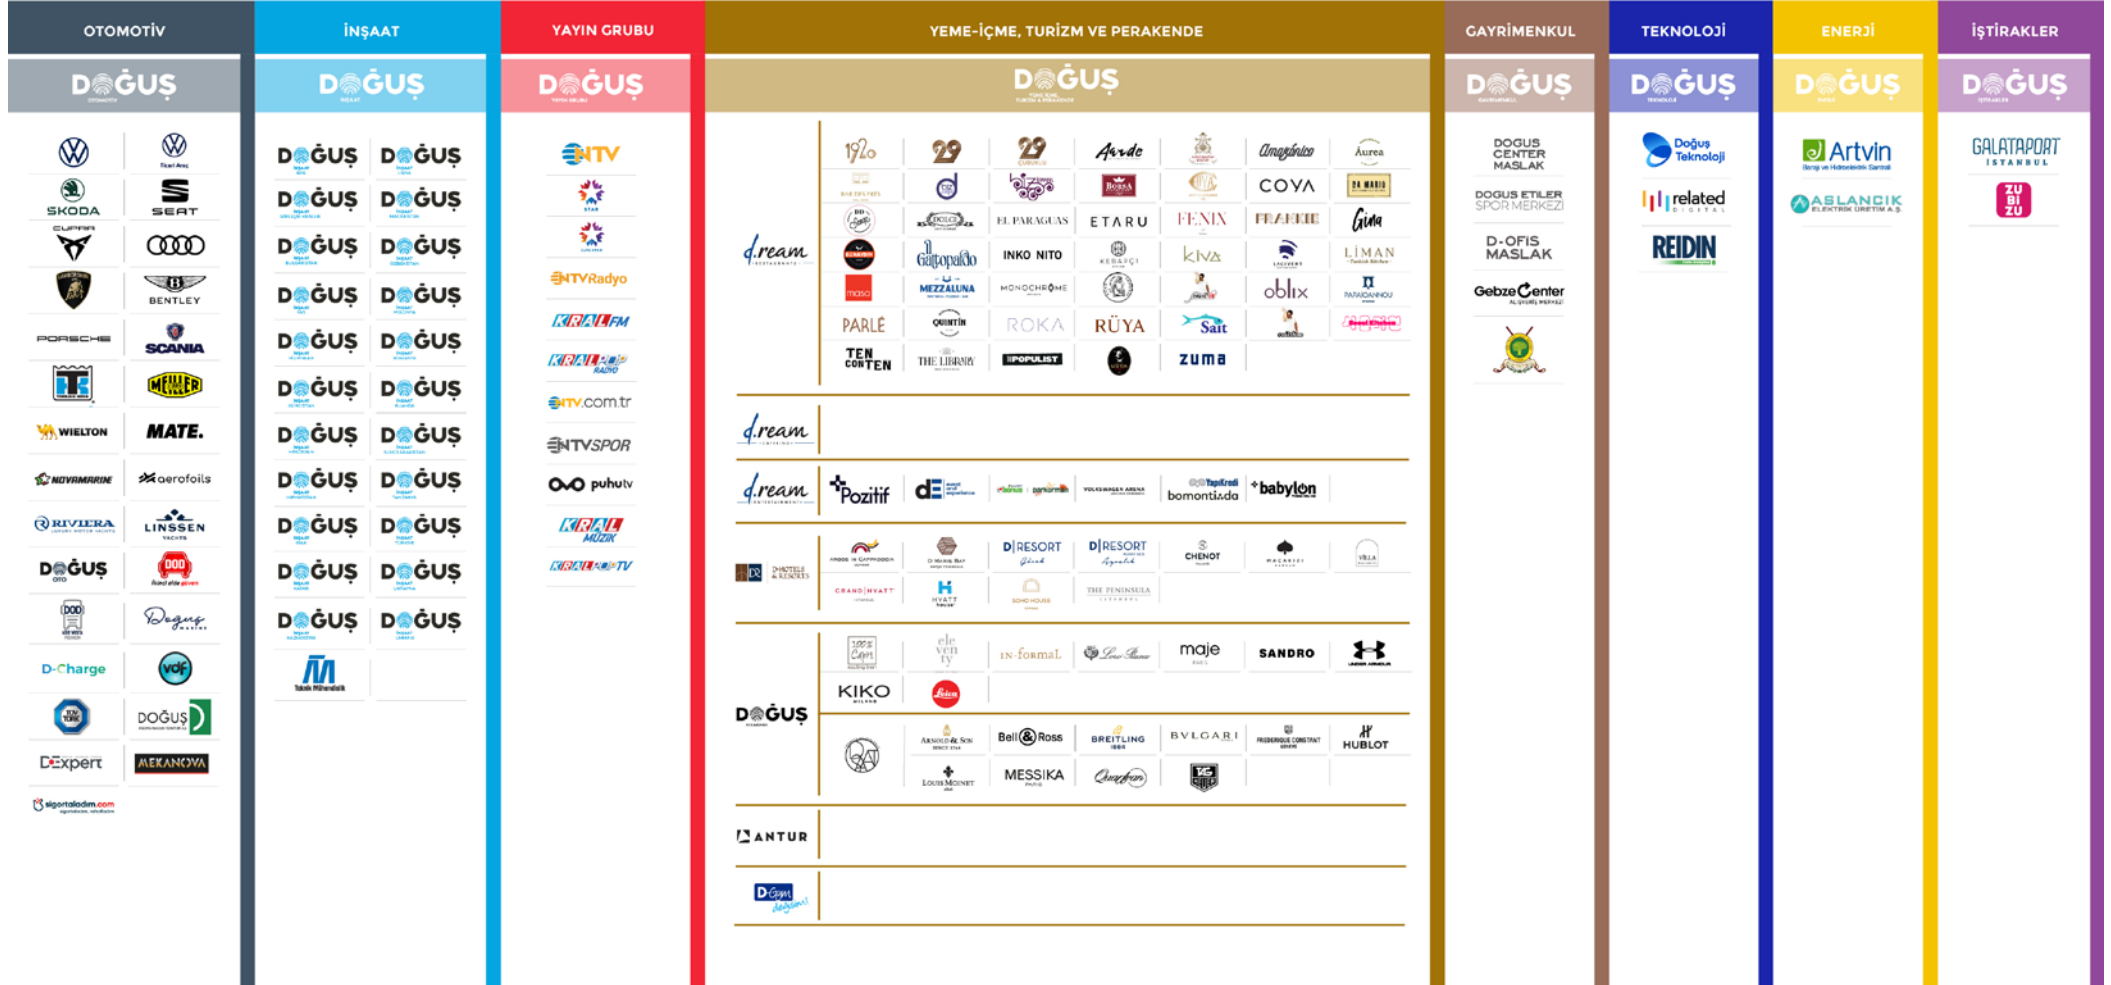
OTOMOTİV

DOĞUŞ

ŠKODA
SEAT
CUPRA
BENTLEY
PORSCHE
SCANIA
MEILLER
WIELTON
MATE.
NOVAMARINE
aerofoils
RIVIERA
LINSSEN
DOĞUŞ
DOD
Doğuş
D-Charge
vdf
DOĞUŞ
D-Expert
MEKANOVA
sigortaladim.com

İNŞAAT

DOĞUŞ

DOĞUŞ DOĞUŞ
DOĞUŞ DOĞUŞ
DOĞUŞ DOĞUŞ
DOĞUŞ DOĞUŞ
DOĞUŞ DOĞUŞ
DOĞUŞ DOĞUŞ
DOĞUŞ DOĞUŞ
DOĞUŞ DOĞUŞ
DOĞUŞ DOĞUŞ
DOĞUŞ DOĞUŞ
DOĞUŞ DOĞUŞ
Teknik Mühendislik

YAYIN GRUBU

DOĞUŞ

NTV
STAR
NTVRadyo
KRAL FM
KRAL POP RADYO
NTV.com.tr
NTVSPOR
puhutv
KRAL MÜZİK
KRAL POP TV

YEME-İÇME, TURİZM VE PERAKENDE

DOĞUŞ

d.ream
1920
29
29
Arıda
Amazónico
Aurea
COYA
EL PARAGUAS
ETARU
FENIX
FRANKIE
Gina
Gallopalo
INKO NITO
kıva
LİMAN
masa
MEZZALUNA
MONOCHROME
oblix
PAPAIOANNOU
PARLE
QUINTIN
ROKA
RÜYA
Sait
TEN CON TEN
THE LIBRARY
POPULIST
zuma

d.ream

d.ream
Pozitif
dE
bomontiada
babylon

D HOTELS & RESORTS
CRAND HYATT
HYATT
D|RESORT
D|RESORT
CHENOT
SOHO HOUSE
THE PENINSULA
VILLA

DOĞUŞ
eleven
IN-formaL
maje
SANDRO
UNDER ARMOUR
KIKO
Leica
Bell & Ross
BREITLING
BVLGARI
FREDERIQUE CONSTANT
HUBLOT
LOUIS MOINET
MESSIKA
TAG HEUER

ANTUR

D-Gym

GAYRİMENKUL

DOĞUŞ

DOGUS CENTER MASLAK
DOGUS ETILER SPOR MERKEZI
D-OFIS MASLAK
Gebze Center

TEKNOLOJİ

DOĞUŞ

Doğuş Teknoloji
related
REIDIN

ENERJİ

DOĞUŞ

Artvin
ASLANCIK

İŞTİRAKLER

DOĞUŞ

GALATAPORT İSTANBUL
ZU BI ZU